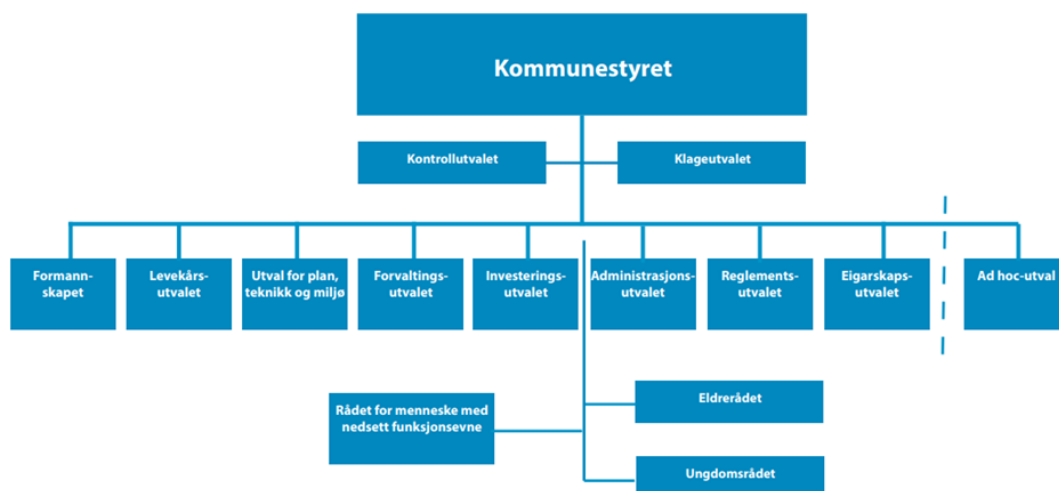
Kommunestyret

Kontrollutvalet

Klageutvalet

Formannskapet

Levekårsutvalet

Utval for plan, teknikk og miljø

Forvaltingsutvalet

Investeringsutvalet

Administrasjonsutvalet

Reglementsutvalet

Eigarskapsutvalet

Ad hoc-utval

Rådet for menneske med nedsett funksjonsevne

Eldrerådet

Ungdomsrådet